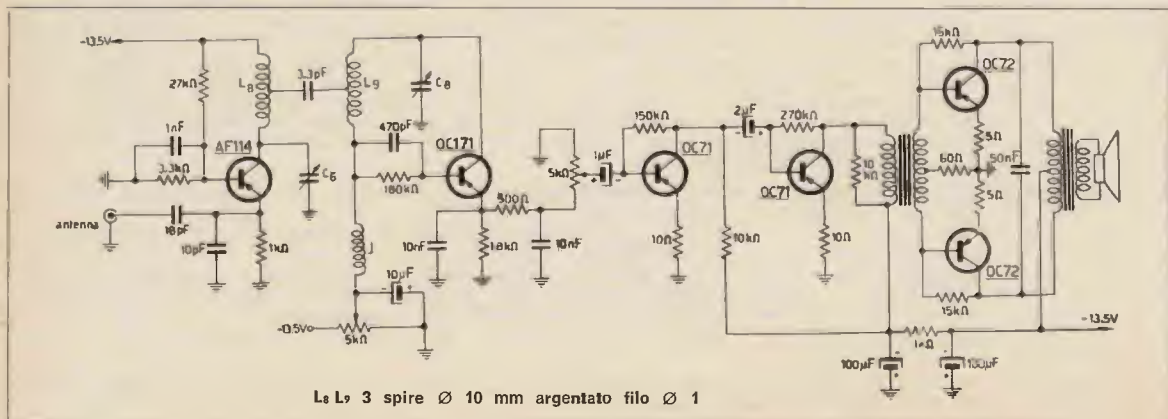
-13,5V
27kΩ
L8
3,3pF
L9
C8
1nF
AF114
3,3kΩ
C6
antenna
18pF
10pF
1kΩ
470pF
OC171
180kΩ
J
10nF
300Ω
1,8kΩ
10nF
10µF
-13,5V
5kΩ
5kΩ
1µF
150kΩ
OC71
10Ω
10kΩ
2µF
270kΩ
OC71
10Ω
10 kΩ
15kΩ
OC72
5Ω
60Ω
50nF
5Ω
OC72
15kΩ
1kΩ
-13,5V
100µF
100µF

L8 L9 3 spire Ø 10 mm argentato filo Ø 1